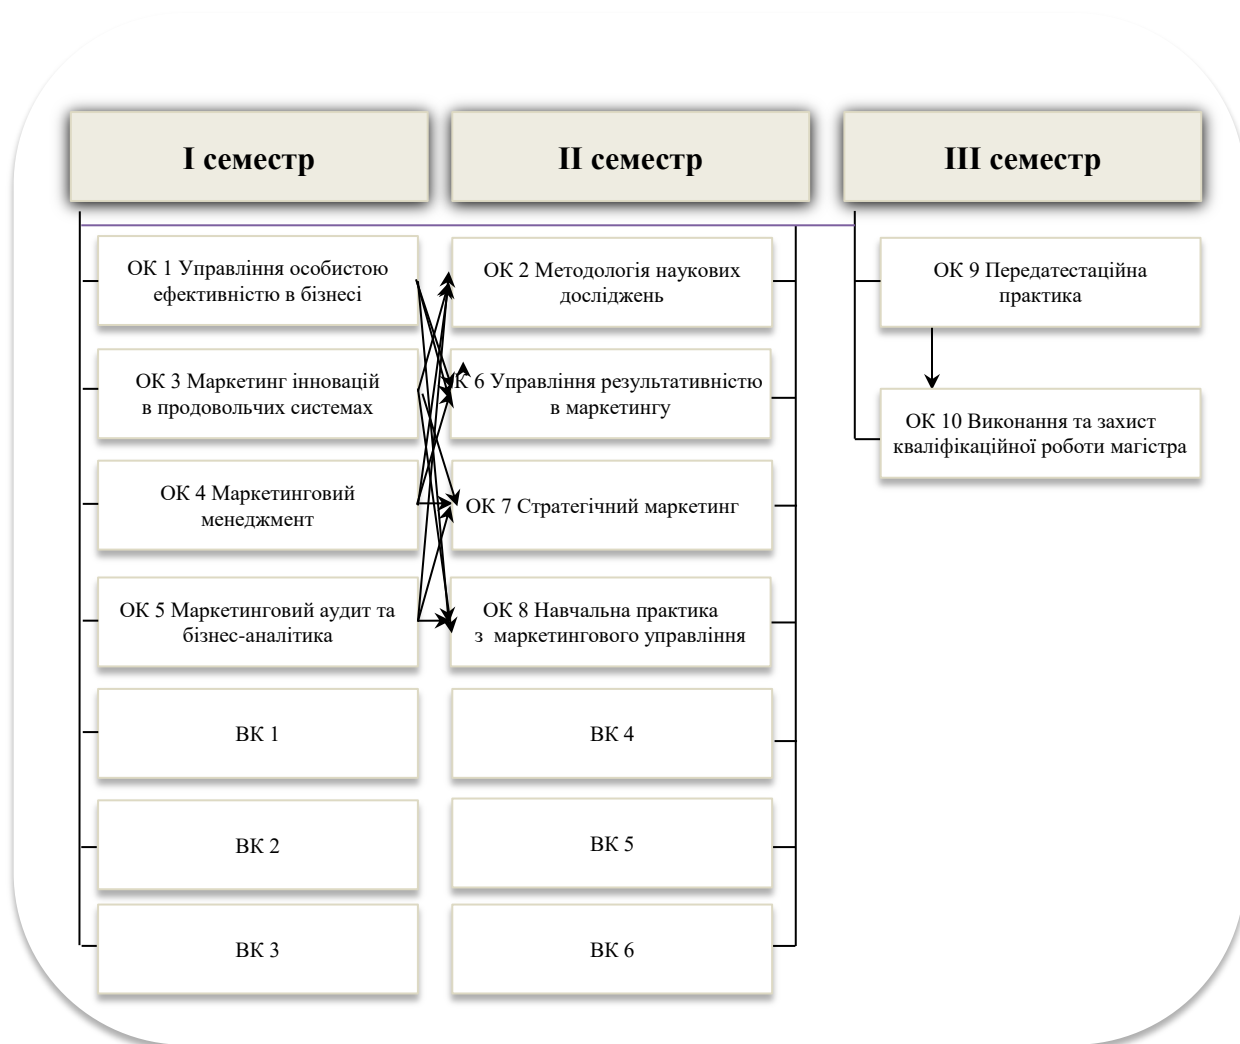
I семестр

II семестр

III семестр

ОК 1 Управління особистою ефективністю в бізнесі

ОК 3 Маркетинг інновацій в продовольчих системах

ОК 4 Маркетинговий менеджмент

ОК 5 Маркетинговий аудит та бізнес-аналітика

ВК 1

ВК 2

ВК 3

ОК 2 Методологія наукових досліджень

ОК 6 Управління результативністю в маркетингу

ОК 7 Стратегічний маркетинг

ОК 8 Навчальна практика з маркетингового управління

ВК 4

ВК 5

ВК 6

ОК 9 Передатестаційна практика

ОК 10 Виконання та захист кваліфікаційної роботи магістра